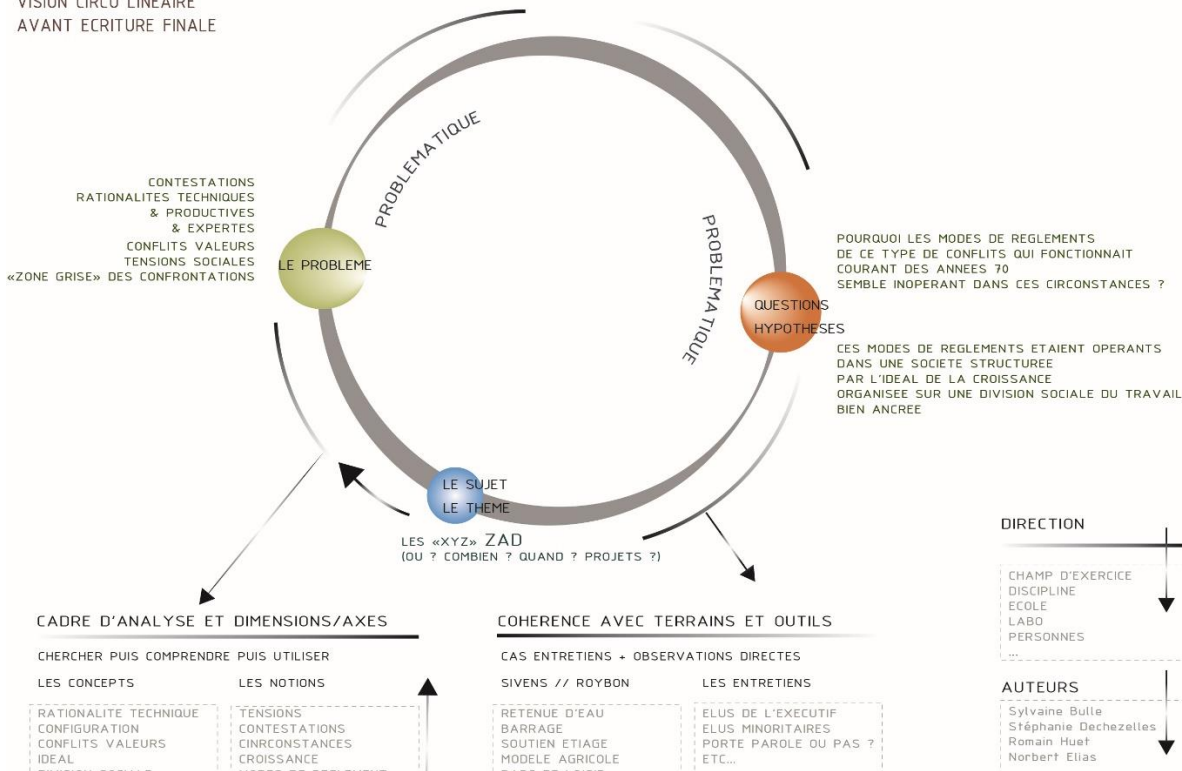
VISION CIRCO LINEAIRE
AVANT ECRITURE FINALE

PROBLEMATIQUE

PROBLEMATIQUE

CONTESTATIONS
RATIONALITES TECHNIQUES
& PRODUCTIVES
& EXPERTES
CONFLITS VALEURS
TENSIONS SOCIALES
«ZONE GRISE» DES CONFRONTATIONS

LE PROBLEME

POURQUOI LES MODES DE REGLEMENTS
DE CE TYPE DE CONFLITS QUI FONCTIONNAIT
COURANT DES ANNEES 70
SEMBLE INOPERANT DANS CES CIRCONSTANCES ?

QUESTIONS
HYPOTHESES

CES MODES DE REGLEMENTS ETAIENT OPERANTS
DANS UNE SOCIETE STRUCTUREE
PAR L'IDEAL DE LA CROISSANCE
ORGANISEE SUR UNE DIVISION SOCIALE DU TRAVAIL
BIEN ANCREE

LE SUJET
LE THEME

LES «XYZ» ZAD
(OU ? COMBIEN ? QUAND ? PROJETS ?)

DIRECTION

CHAMP D'EXERCICE
DISCIPLINE
ECOLE
LABO
PERSONNES
...

CADRE D'ANALYSE ET DIMENSIONS/AXES

CHERCHER PUIS COMPRENDRE PUIS UTILISER

LES CONCEPTS
RATIONALITE TECHNIQUE
CONFIGURATION
CONFLITS VALEURS
IDEAL
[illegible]

LES NOTIONS
TENSIONS
CONTESTATIONS
CINRCONSTANCES
CROISSANCE
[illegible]

COHERENCE AVEC TERRAINS ET OUTILS

CAS ENTRETIENS + OBSERVATIONS DIRECTES

SIVENS // ROYBON
RETENUE D'EAU
BARRAGE
SOUTIEN ETIAGE
MODELE AGRICOLE
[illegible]

LES ENTRETIENS
ELUS DE L'EXECUTIF
ELUS MINORITAIRES
PORTE PAROLE OU PAS ?
ETC...

AUTEURS
Sylvaine Bulle
Stéphanie Dechezelles
Romain Huet
Norbert Elias